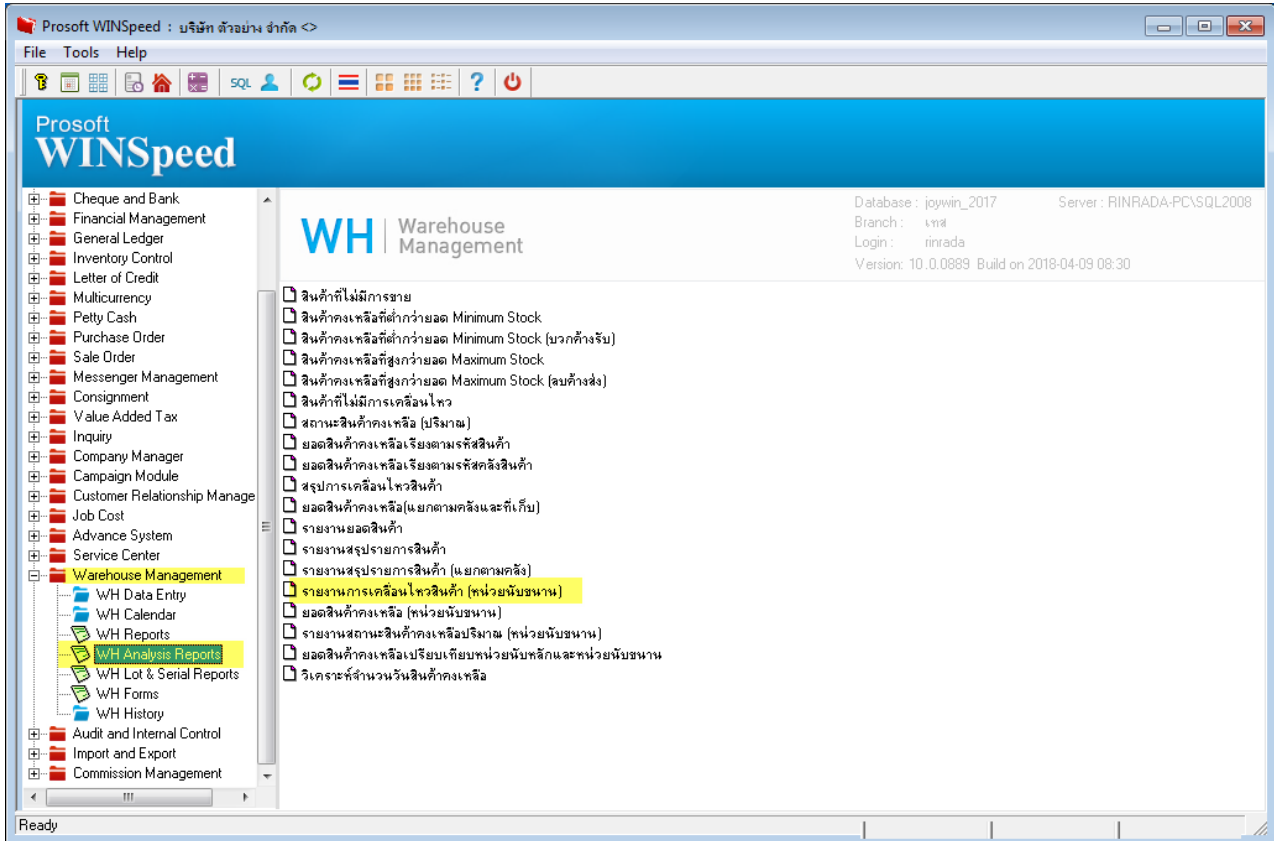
Prosoft WINSpeed : บริษัท ตัวอย่าง จำกัด <>

File Tools Help

SQL

Prosoft
WINSpeed

Cheque and Bank
Financial Management
General Ledger
Inventory Control
Letter of Credit
Multicurrency
Petty Cash
Purchase Order
Sale Order
Messenger Management
Consignment
Value Added Tax
Inquiry
Company Manager
Campaign Module
Customer Relationship Manage
Job Cost
Advance System
Service Center
Warehouse Management
WH Data Entry
WH Calendar
WH Reports
WH Analysis Reports
WH Lot & Serial Reports
WH Forms
WH History
Audit and Internal Control
Import and Export
Commission Management

WH | Warehouse Management

Database : joywin_2017
Branch : เทส
Login : rinrada
Version: 10..0.0889 Build on 2018-04-09 08:30
Server : RINRADA-PC\SQL2008

สินค้าที่ไม่มีการขาย
สินค้าคงเหลือที่ต่ำกว่ายอด Minimum Stock
สินค้าคงเหลือที่ต่ำกว่ายอด Minimum Stock (บวกค้างรับ)
สินค้าคงเหลือที่สูงกว่ายอด Maximum Stock
สินค้าคงเหลือที่สูงกว่ายอด Maximum Stock (ลบค้างส่ง)
สินค้าที่ไม่มีการเคลื่อนไหว
สถานะสินค้าคงเหลือ (ปริมาณ)
ยอดสินค้าคงเหลือเรียงตามรหัสสินค้า
ยอดสินค้าคงเหลือเรียงตามรหัสคลังสินค้า
สรุปการเคลื่อนไหวสินค้า
ยอดสินค้าคงเหลือ(แยกตามคลังและที่เก็บ)
รายงานยอดสินค้า
รายงานสรุปรายการสินค้า
รายงานสรุปรายการสินค้า (แยกตามคลัง)
รายงานการเคลื่อนไหวสินค้า (หน่วยนับขนาน)
ยอดสินค้าคงเหลือ (หน่วยนับขนาน)
รายงานสถานะสินค้าคงเหลือปริมาณ (หน่วยนับขนาน)
ยอดสินค้าคงเหลือเปรียบเทียบหน่วยนับหลักและหน่วยนับขนาน
วิเคราะห์จำนวนวันสินค้าคงเหลือ

Ready